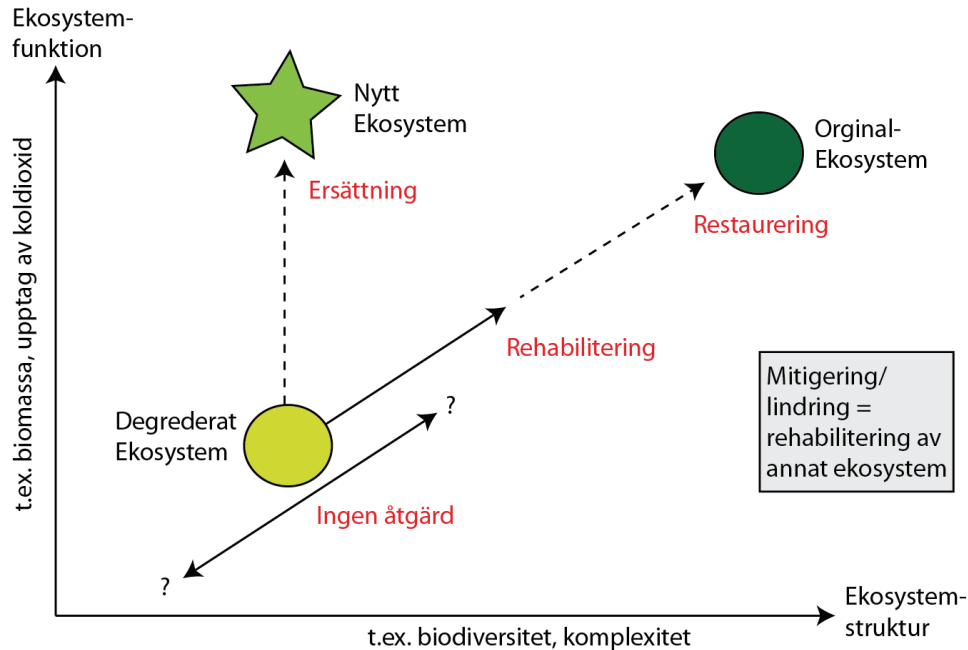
Ekosystem-
funktion

t.ex. biomassa, upptag av koldioxid

Nytt
Ekosystem

Ersättning

Orginal-
Ekosystem

Restaurering

Rehabilitering

Mitigering/
lindring =
rehabilitering av
annat ekosystem

Degrederat
Ekosystem

?

Ingen åtgärd

?

Ekosystem-
struktur

t.ex. biodiversitet, komplexitet